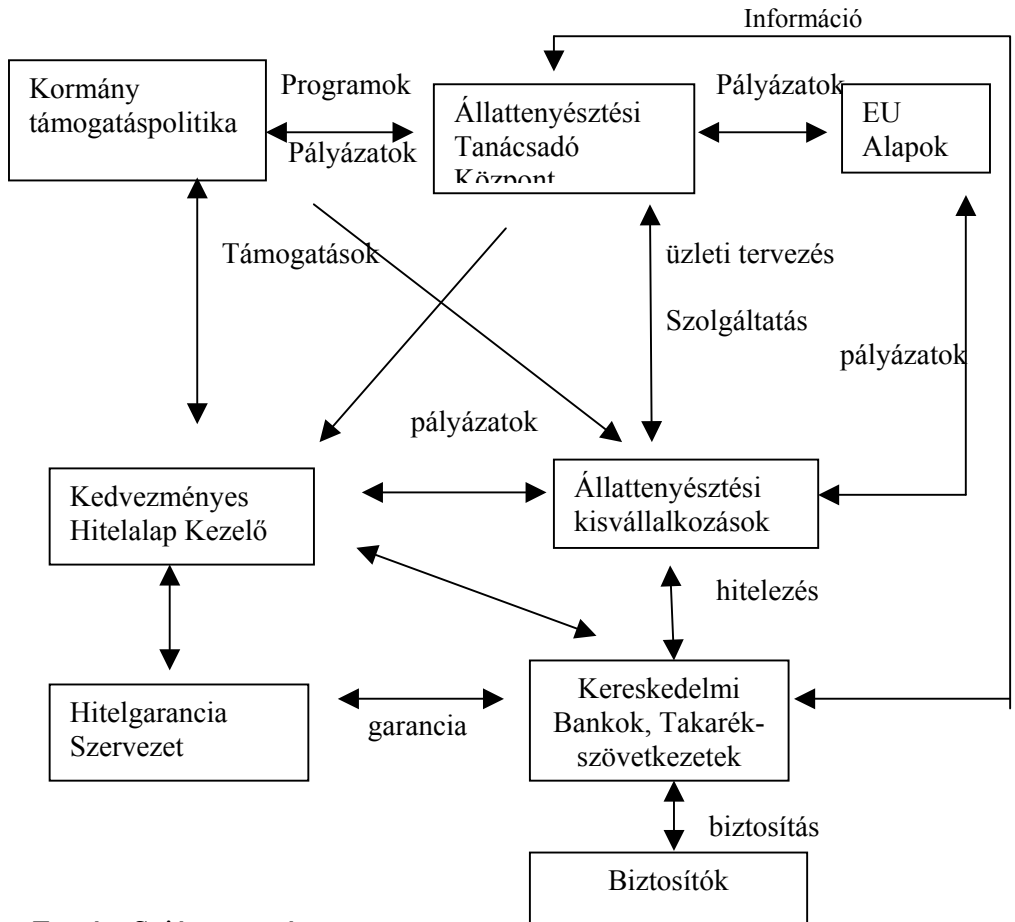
Információ

Kormány támogatáspolitika

Programok

Pályázatok

Állattenyésztési Tanácsadó Központ

Pályázatok

EU Alapok

Támogatások

üzleti tervezés

Szolgáltatás

pályázatok

pályázatok

Kedvezményes Hitelalap Kezelő

Állattenyésztési kisvállalkozások

hitelezés

Hitelgarancia Szervezet

garancia

Kereskedelmi Bankok, Takarékszövetkezetek

biztosítás

Biztosítók

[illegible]